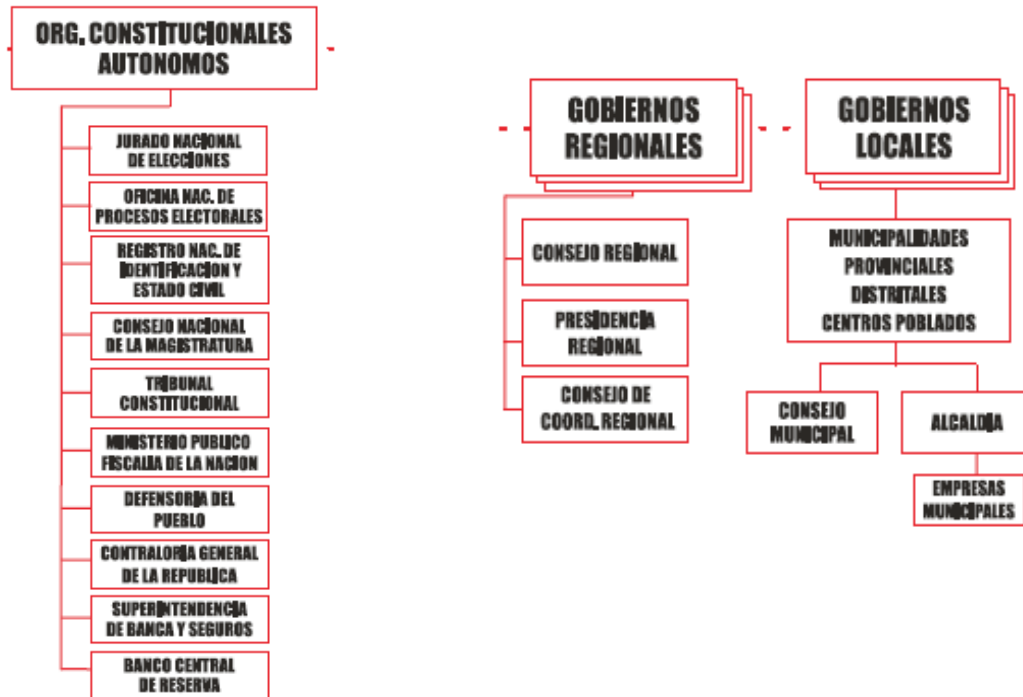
ORG. CONSTITUCIONALES AUTONOMOS

JURADO NACIONAL DE ELECCIONES

OFICINA NAC. DE PROCESOS ELECTORALES

REGISTRO NAC. DE IDENTIFICACION Y ESTADO CIVIL

CONSEJO NACIONAL DE LA MAGISTRATURA

TRIBUNAL CONSTITUCIONAL

MINISTERIO PUBLICO FISCALIA DE LA NACION

DEFENSORIA DEL PUEBLO

CONTRALORIA GENERAL DE LA REPUBLICA

SUPERINTENDENCIA DE BANCA Y SEGUROS

BANCO CENTRAL DE RESERVA

GOBIERNOS REGIONALES

CONSEJO REGIONAL

PRESIDENCIA REGIONAL

CONSEJO DE COORD. REGIONAL

GOBIERNOS LOCALES

MUNICIPALIDADES PROVINCIALES DISTRITALES CENTROS POBLADOS

CONSEJO MUNICIPAL

ALCALDIA

EMPRESAS MUNICIPALES